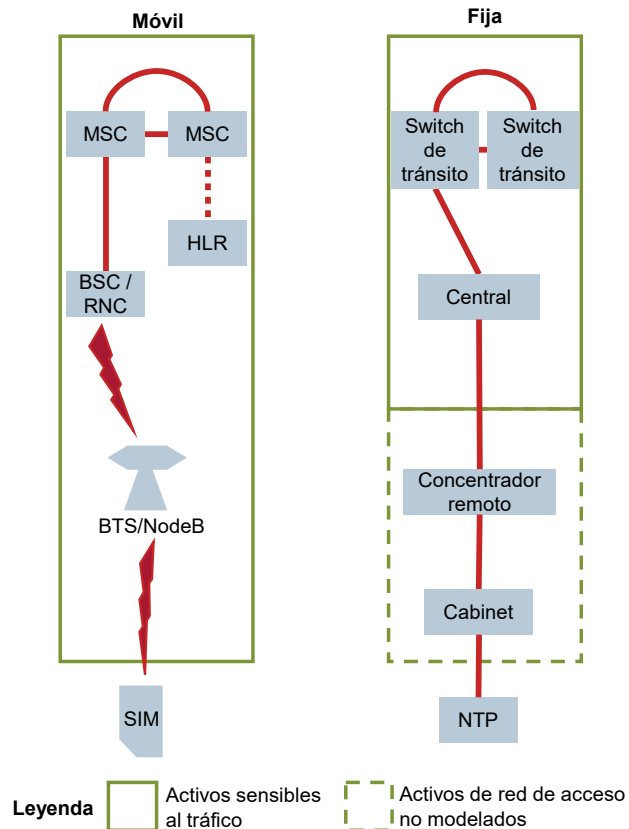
Móvil

MSC

MSC

HLR

BSC / RNC

BTS/NodeB

SIM

Fija

Switch de tránsito

Switch de tránsito

Central

Concentrador remoto

Cabinet

NTP

Leyenda

Activos sensibles al tráfico

Activos de red de acceso no modelados